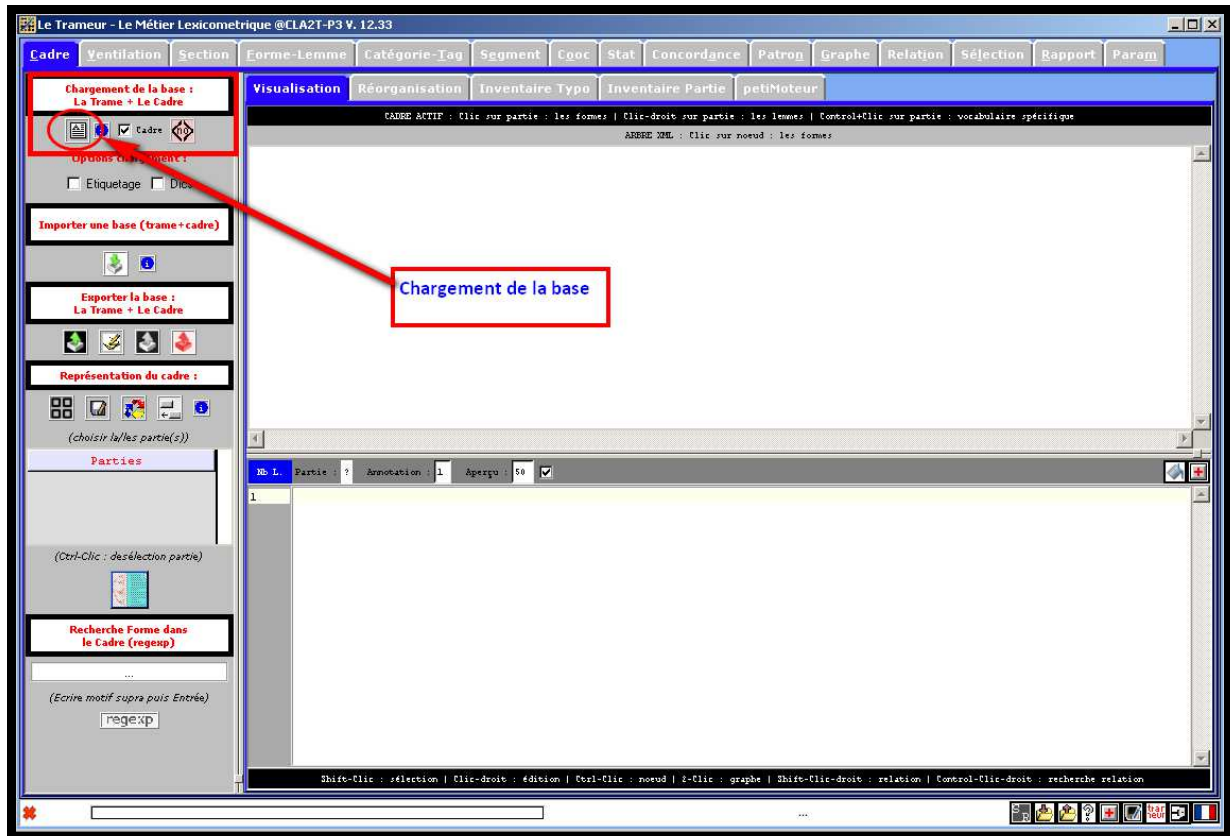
Le Trameur - Le Métier Lexicometrique @CLA2T-P3 V. 12.33

Cadre | Ventilation | Section | Forme-Lemme | Catégorie-Tag | Segment | Cooc | Stat | Concordance | Patron | Graphe | Relation | Sélection | Rapport | Param

Chargement de la base : La Trame + Le Cadre

Cadre

Options chargement :

Etiquetage Dico

Importer une base (trame+cadre)

Exporter la base : La Trame + Le Cadre

Représentation du cadre :

(choisir la/les partie(s))

Parties

(Ctrl-Clic : desélection partie)

Recherche Forme dans le Cadre (regexp)

...

(Ecrire motif supra puis Entrée)

regexp

Visualisation | Réorganisation | Inventaire Typo | Inventaire Partie | petiMoteur

CADRE ACTIF : Clic sur partie : les formes | Clic-droit sur partie : les lemmes | Control+Clic sur partie : vocabulaire spécifique

ARBRE XML : Clic sur noeud : les formes

Chargement de la base

Nb L. Partie : ? Annotation : 1 Aperçu : 50

1

Shift-Clic : sélection | Clic-droit : édition | Ctrl-Clic : noeud | 2-Clic : graphe | Shift-Clic-droit : relation | Control-Clic-droit : recherche relation

...